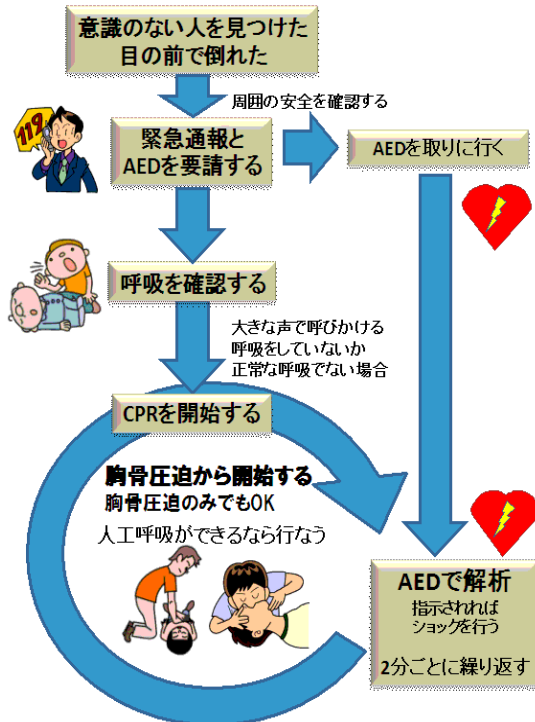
意識のない人を見つけた
目の前で倒れた

周囲の安全を確認する

119

緊急通報と
AEDを要請する

AEDを取りに行く

呼吸を確認する

大きな声で呼びかける
呼吸をしていないか
正常な呼吸でない場合

CPRを開始する

胸骨圧迫から開始する
胸骨圧迫のみでもOK
人工呼吸ができるなら行なう

AEDで解析
指示されれば
ショックを行う

2分ごとに繰り返す